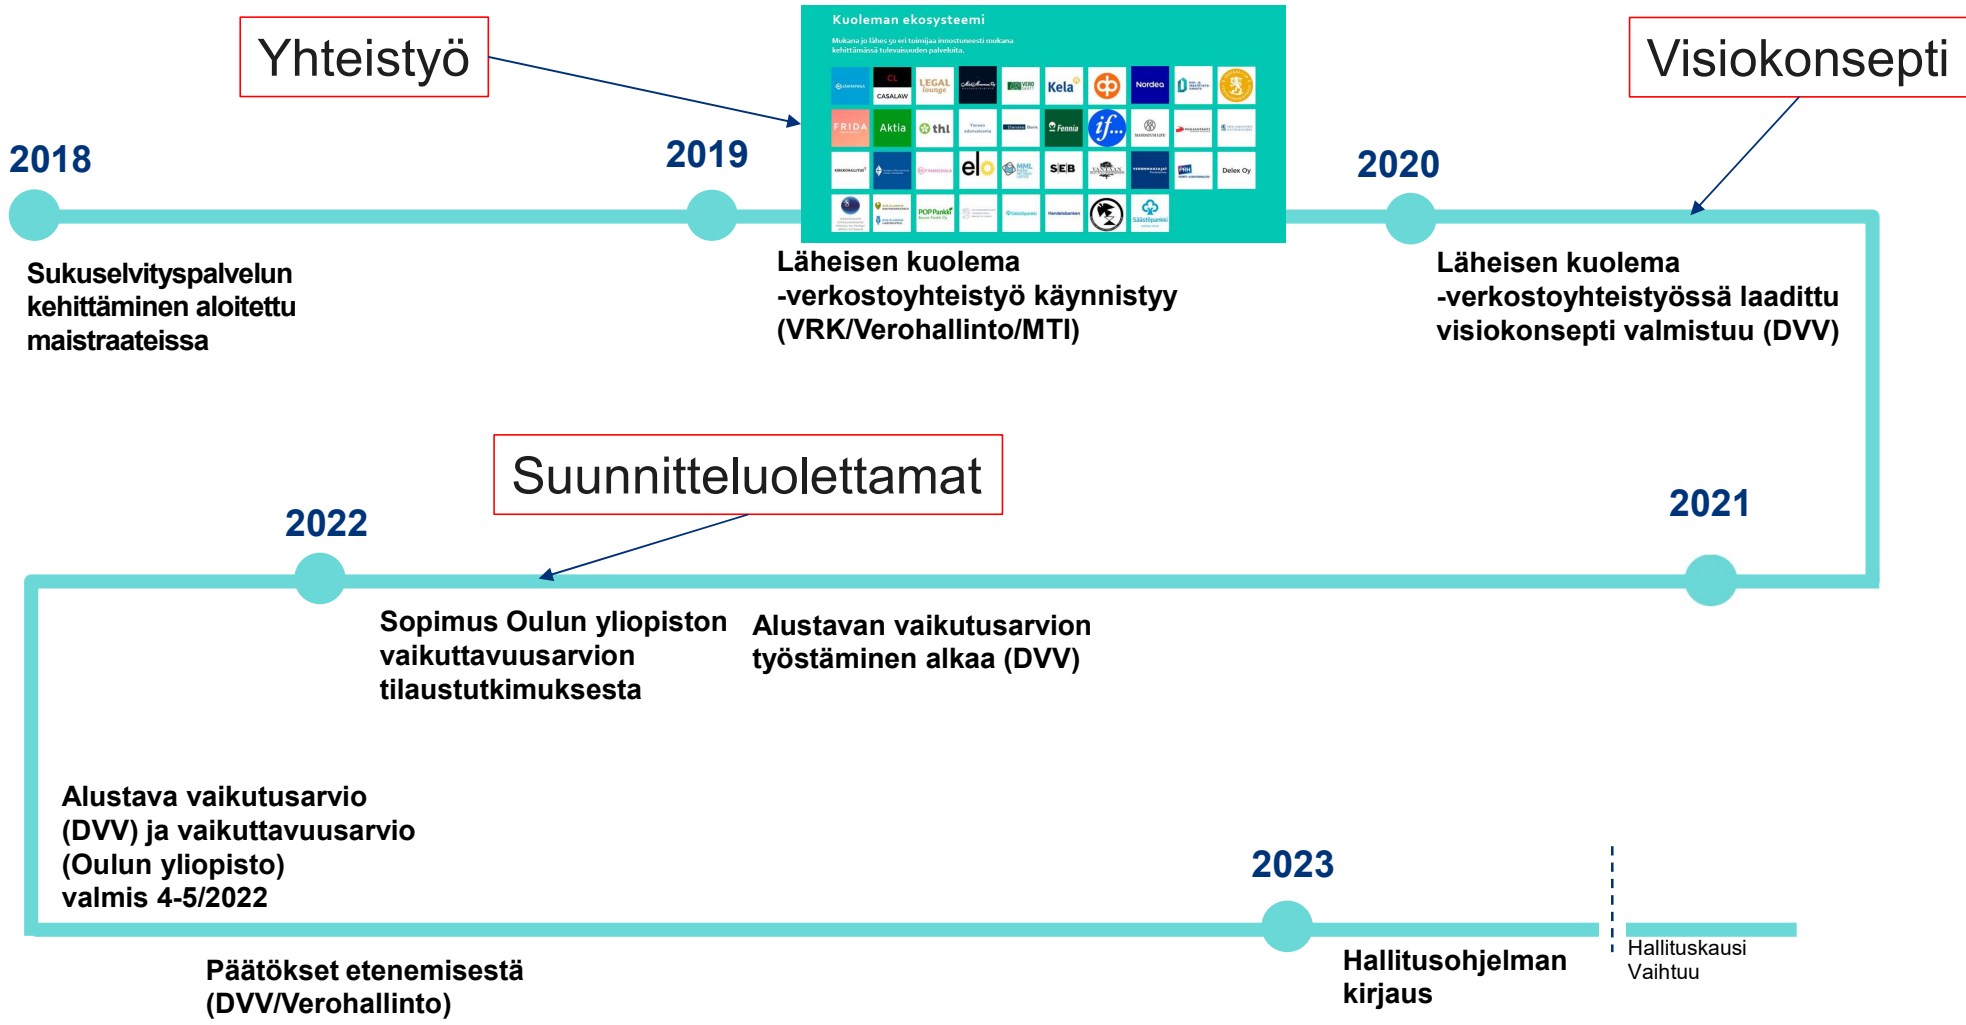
Yhteistyö

Kuoleman ekosysteemi

Mukana jo lähes 50 eri toimijaa innostuneesti mukana kehittämässä tulevaisuuden palveluita.

CASALAW

LEGAL lounge

VERO

Kela

Nordea

FRIDA

Aktia

thl

Fennia

if...

el

MML

SEB

PRH

Delex Oy

POP Pankki

Handelsbanken

Säästöpankki

Visiokonsepti

2018

2019

2020

Sukuselvityspalvelun kehittäminen aloitettu maistraateissa

Läheisen kuolema -verkostoyhteistyö käynnistyy (VRK/Verohallinto/MTI)

Läheisen kuolema -verkostoyhteistyössä laadittu visiokonsepti valmistuu (DVV)

Suunnitteluolettamat

2022

2021

Sopimus Oulun yliopiston vaikuttavuusarvion tilaustutkimuksesta

Alustavan vaikutusarvion työstäminen alkaa (DVV)

Alustava vaikutusarvio (DVV) ja vaikuttavuusarvio (Oulun yliopisto) valmis 4-5/2022

2023

Päätökset etenemisestä (DVV/Verohallinto)

Hallitusohjelman kirjaus

Hallituskausi Vaihtuu